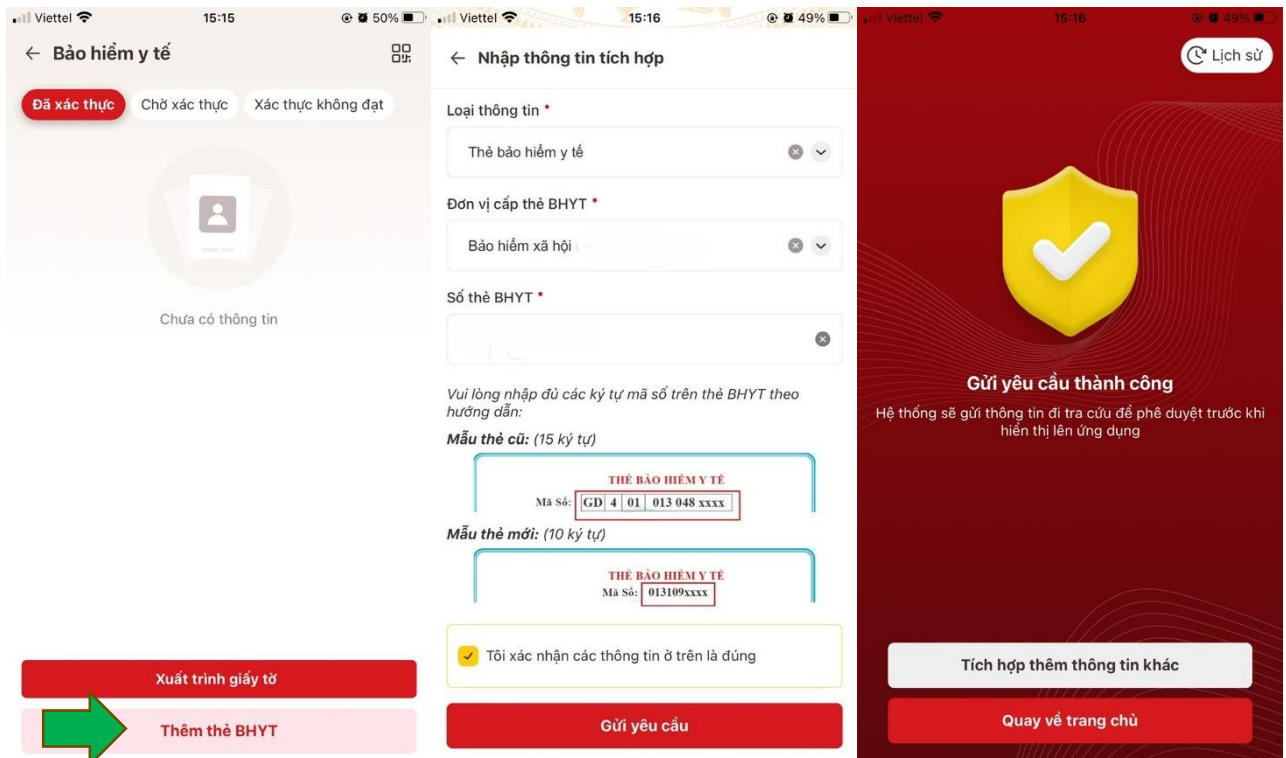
Viettel 15:15 50%

← Bảo hiểm y tế

Đã xác thực
Chờ xác thực
Xác thực không đạt

Chưa có thông tin

Xuất trình giấy tờ

Thêm thẻ BHYT

Viettel 15:16 49%

← Nhập thông tin tích hợp

Loại thông tin *

Thẻ bảo hiểm y tế

Đơn vị cấp thẻ BHYT *

Bảo hiểm xã hội

Số thẻ BHYT *

Vui lòng nhập đủ các ký tự mã số trên thẻ BHYT theo hướng dẫn:

Mẫu thẻ cũ: (15 ký tự)

THẺ BẢO HIỂM Y TẾ
Mã Số: GD 4 01 013 048 xxxx

Mẫu thẻ mới: (10 ký tự)

THẺ BẢO HIỂM Y TẾ
Mã Số: 013109xxxx

Tôi xác nhận các thông tin ở trên là đúng

Gửi yêu cầu

Viettel 15:16 49%

Lịch sử

Gửi yêu cầu thành công

Hệ thống sẽ gửi thông tin đi tra cứu để phê duyệt trước khi hiển thị lên ứng dụng

Tích hợp thêm thông tin khác

Quay về trang chủ